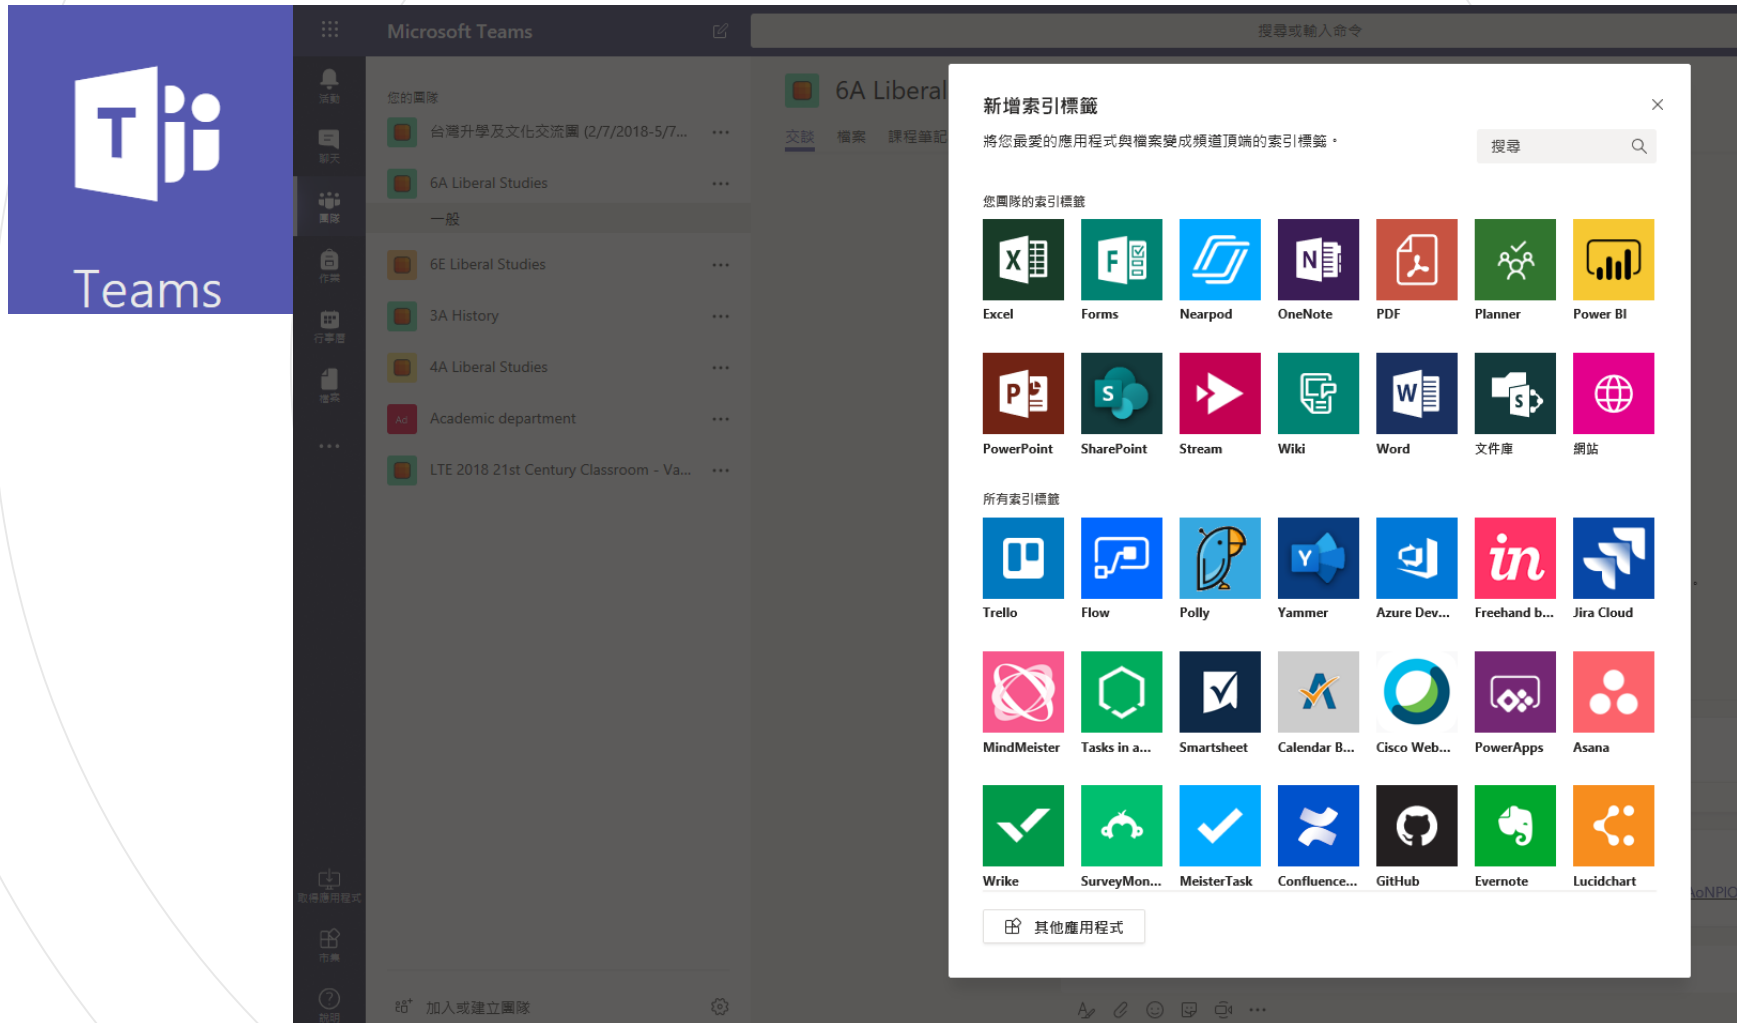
Teams

Microsoft Teams

搜尋或輸入命令

活動
聊天
團隊
作業
行事曆
檔案
取得應用程式
市集
說明

您的團隊

台灣升學及文化交流團 (2/7/2018-5/7... ···

6A Liberal Studies ···

一般

6E Liberal Studies ···

3A History ···

4A Liberal Studies ···

Academic department ···

LTE 2018 21st Century Classroom - Va... ···

加入或建立團隊

6A Liberal

交談 檔案 課程筆記

新增索引標籤

將您最愛的應用程式與檔案變成頻道頂端的索引標籤。

搜尋

您團隊的索引標籤

Excel
Forms
Nearpod
OneNote
PDF
Planner
Power BI
PowerPoint
SharePoint
Stream
Wiki
Word
文件庫
網站

所有索引標籤

Trello
Flow
Polly
Yammer
Azure Dev...
Freehand b...
Jira Cloud
MindMeister
Tasks in a...
Smartsheet
Calendar B...
Cisco Web...
PowerApps
Asana
Wrike
SurveyMon...
MeisterTask
Confluence...
GitHub
Evernote
Lucidchart

其他應用程式